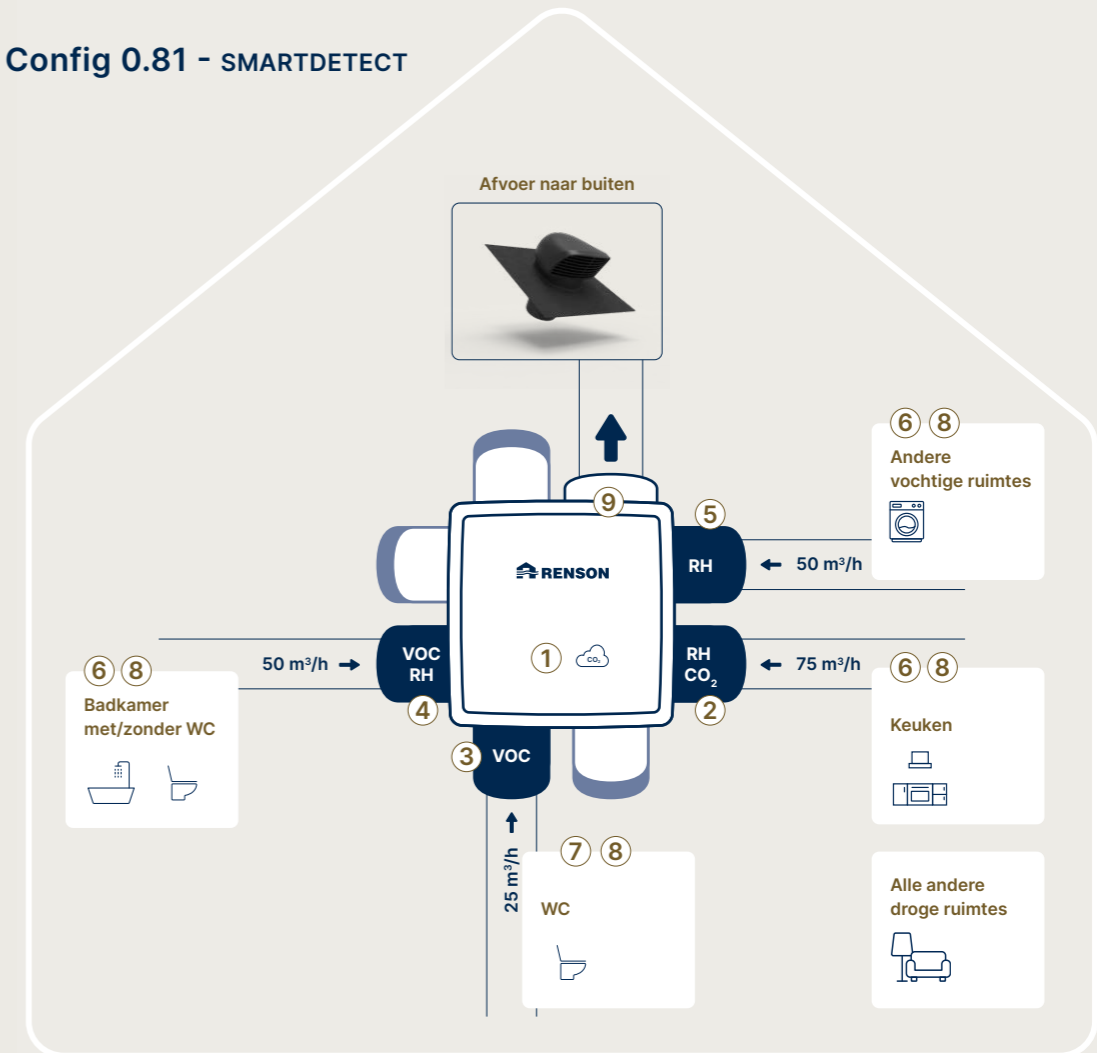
Config 0.81 - SMARTDETECT

Afvoer naar buiten

6 8
Andere vochtige ruimtes

9

5
RH
50 m³/h

RENSON

6 8
Badkamer met/zonder WC

50 m³/h
VOC
RH
4

1 $CO_2$

RH
$CO_2$
2
75 m³/h

6 8
Keuken

3 VOC

25 m³/h

7 8
WC

Alle andere droge ruimtes